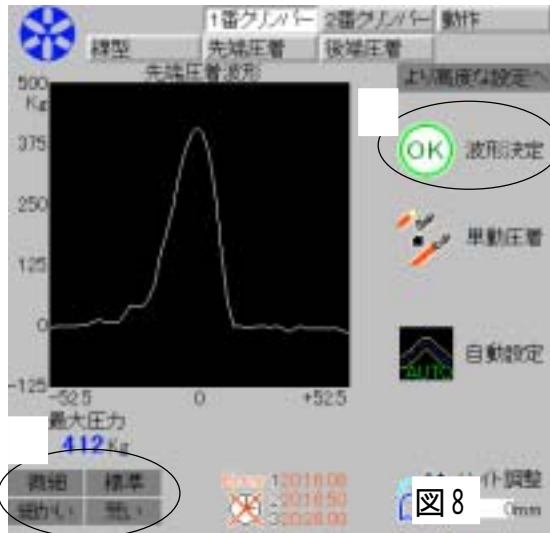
1番クリンパー 2番クリンパー 動作
線型 先端圧着 後端圧着
先端圧着波形
より高度な設定へ
500
Kg
375
250
125
0
-125
-52.5 0 +52.5
OK 波形決定
単動圧着
AUTO
自動設定
最大圧力
412 Kg
微細 標準
細かい 荒い
1 2018.08
2 2018.50
3 2028.00
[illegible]ハイト調整
図 8
0mm